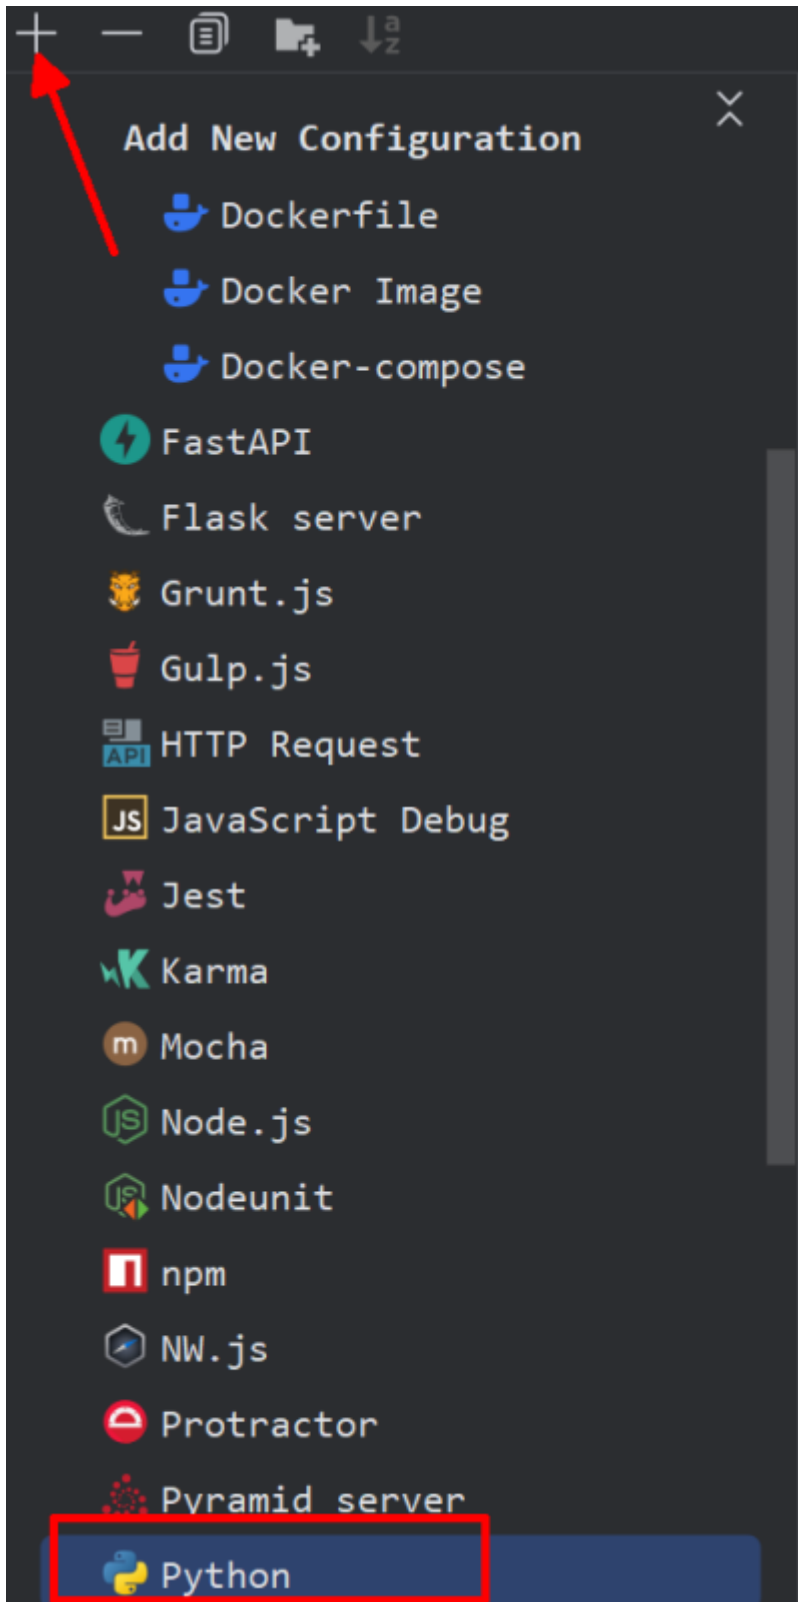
Add New Configuration
Dockerfile
Docker Image
Docker-compose
FastAPI
Flask server
Grunt.js
Gulp.js
API HTTP Request
JS JavaScript Debug
Jest
Karma
m Mocha
Node.js
Nodeunit
npm
NW.js
Protractor
Pyramid server
Python